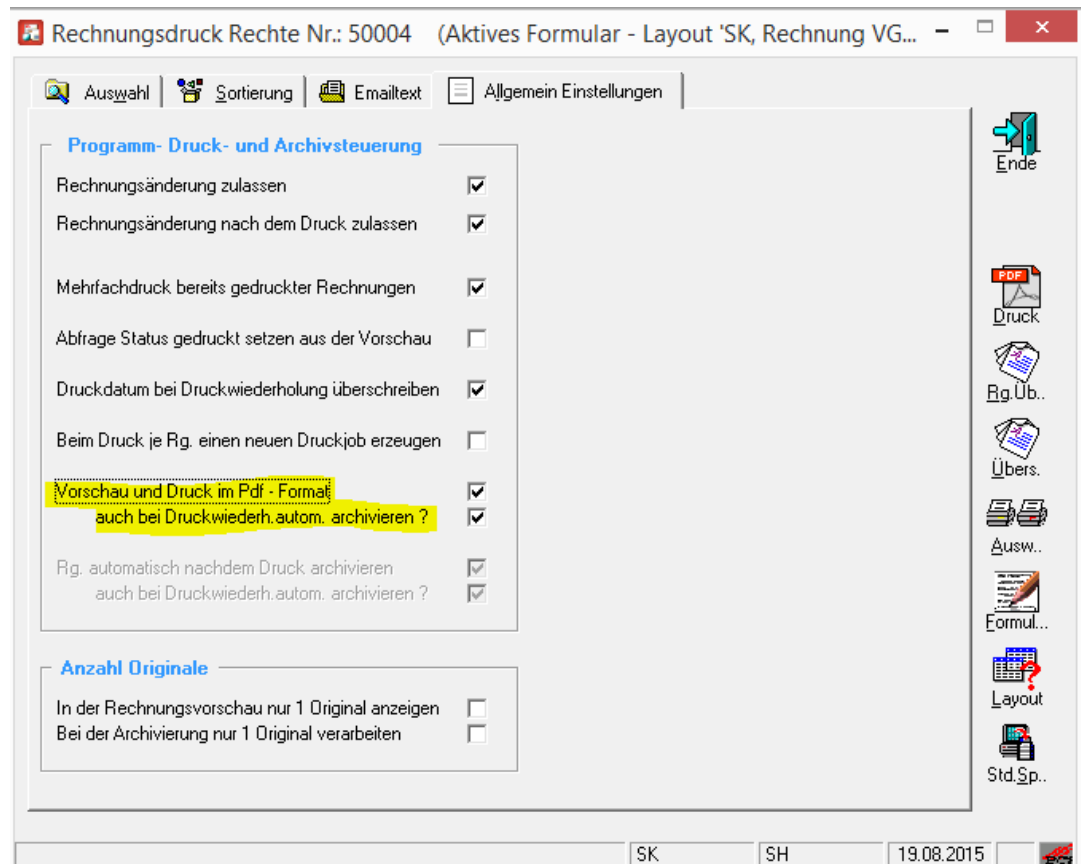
Rechnungsdruck Rechte Nr.: 50004 (Aktives Formular - Layout 'SK, Rechnung VG...

Auswahl | Sortierung | Emailtext | Allgemein Einstellungen

Programm- Druck- und Archivsteuerung

Rechnungsänderung zulassen

Rechnungsänderung nach dem Druck zulassen

Mehrfachdruck bereits gedruckter Rechnungen

Abfrage Status gedruckt setzen aus der Vorschau

Druckdatum bei Druckwiederholung überschreiben

Beim Druck je Rg. einen neuen Druckjob erzeugen

Vorschau und Druck im Pdf - Format
auch bei Druckwiederh.autom. archivieren ?

Rg. automatisch nachdem Druck archivieren
auch bei Druckwiederh.autom. archivieren ?

Anzahl Originale

In der Rechnungsvorschau nur 1 Original anzeigen
Bei der Archivierung nur 1 Original verarbeiten

Ende

PDF
Druck

Rg.Üb..

Übers.

Ausw..

Formul...

Layout

Std.Sp..

SK | SH | 19.08.2015